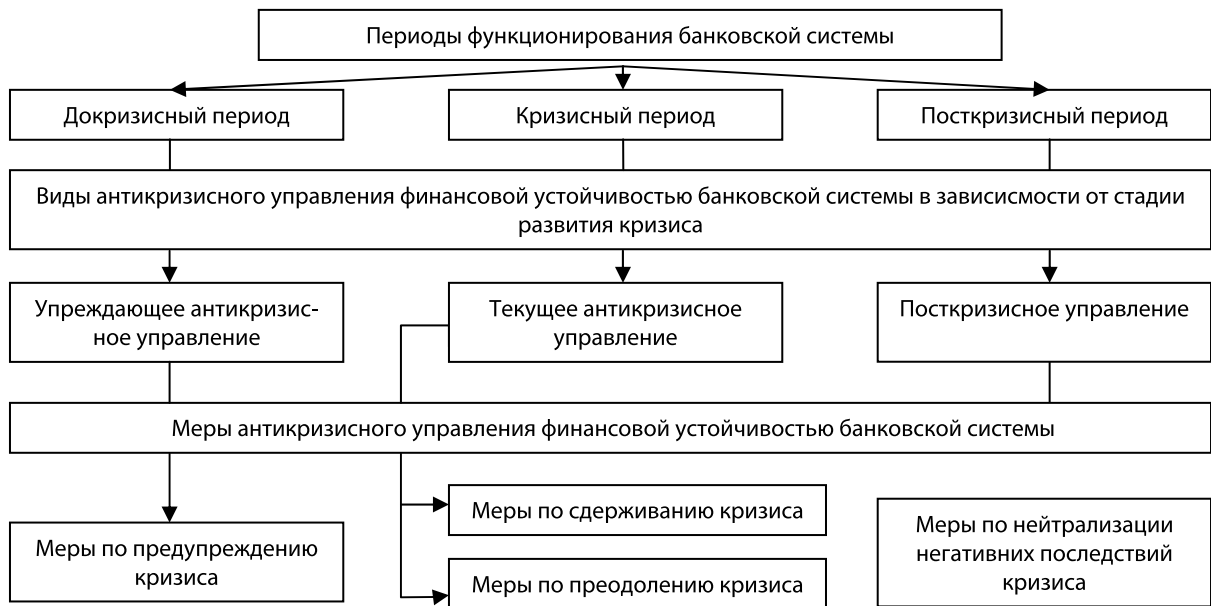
Периоды функционирования банковской системы

Докризисный период

Кризисный период

Посткризисный период

Виды антикризисного управления финансовой устойчивостью банковской системы в зависисмости от стадии развития кризиса

Упреждающее антикризисное управление

Текущее антикризисное управление

Посткризисное управление

Меры антикризисного управления финансовой устойчивостью банковской системы

Меры по предупреждению кризиса

Меры по сдерживанию кризиса

Меры по преодолению кризиса

Меры по нейтрализации негативних последствий кризиса